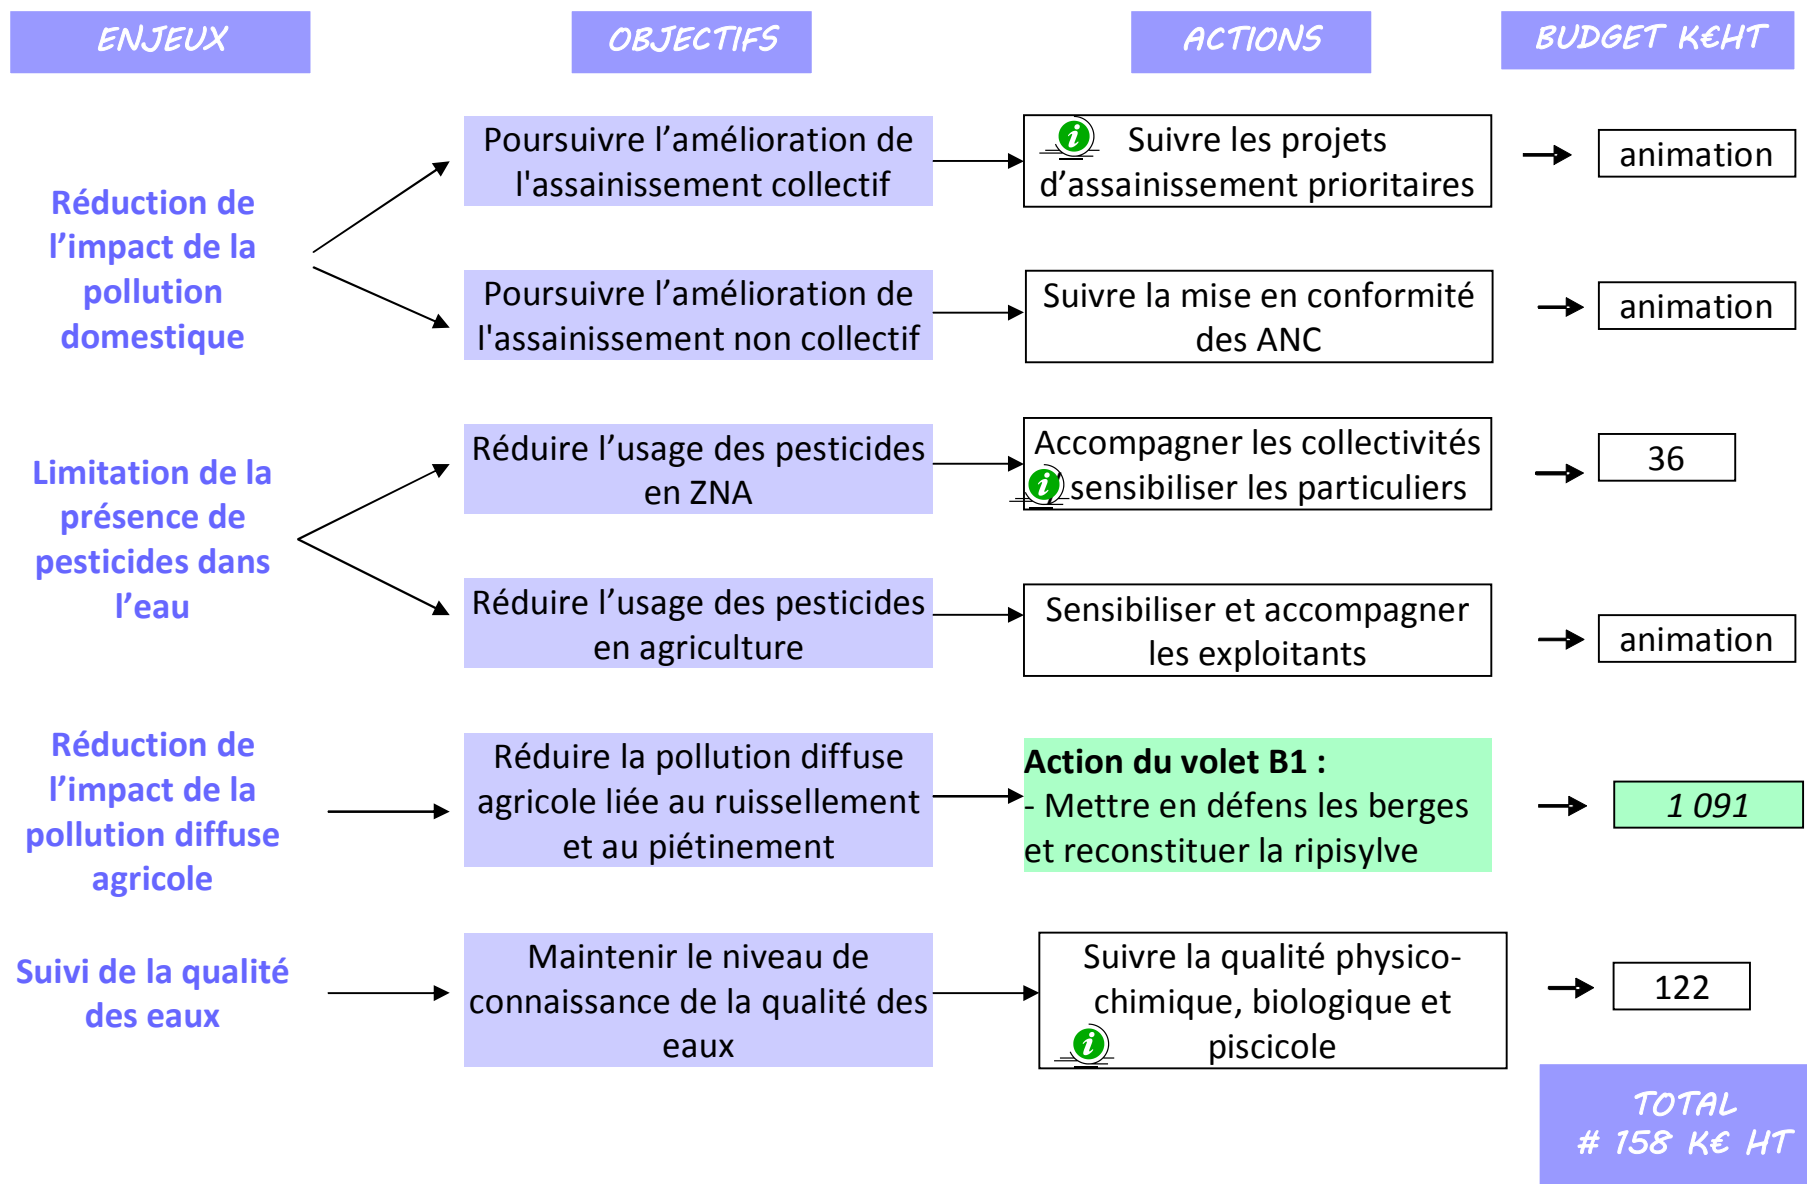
ENJEUX

OBJECTIFS

ACTIONS

BUDGET K€HT

Réduction de l'impact de la pollution domestique

Poursuivre l'amélioration de l'assainissement collectif

Suivre les projets d'assainissement prioritaires

animation

Poursuivre l'amélioration de l'assainissement non collectif

Suivre la mise en conformité des ANC

animation

Limitation de la présence de pesticides dans l'eau

Réduire l'usage des pesticides en ZNA

Accompagner les collectivités sensibiliser les particuliers

36

Réduire l'usage des pesticides en agriculture

Sensibiliser et accompagner les exploitants

animation

Réduction de l'impact de la pollution diffuse agricole

Réduire la pollution diffuse agricole liée au ruissellement et au piétinement

Action du volet B1 :
- Mettre en défens les berges et reconstituer la ripisylve

1 091

Suivi de la qualité des eaux

Maintenir le niveau de connaissance de la qualité des eaux

Suivre la qualité physico-chimique, biologique et piscicole

122

TOTAL
# 158 K€ HT